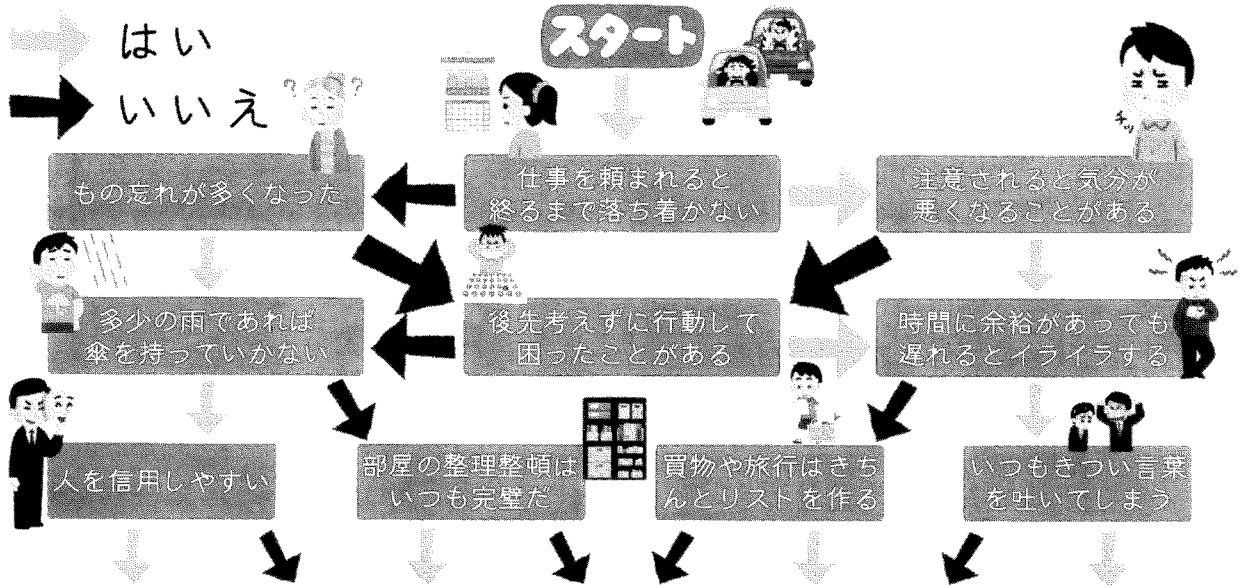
はい
いいえ

スタート

もの忘れが多くなった

仕事を頼まれると終るまで落ち着かない

注意されると気分が悪くなることがある

多少の雨であれば傘を持っていかない

後先考えずに行動して困ったことがある

時間に余裕があっても遅れるとイライラする

人を信用しやすい

部屋の整理整頓はいつも完璧だ

買物や旅行はきちんとリストを作る

いつもきつい言葉を吐いてしまう